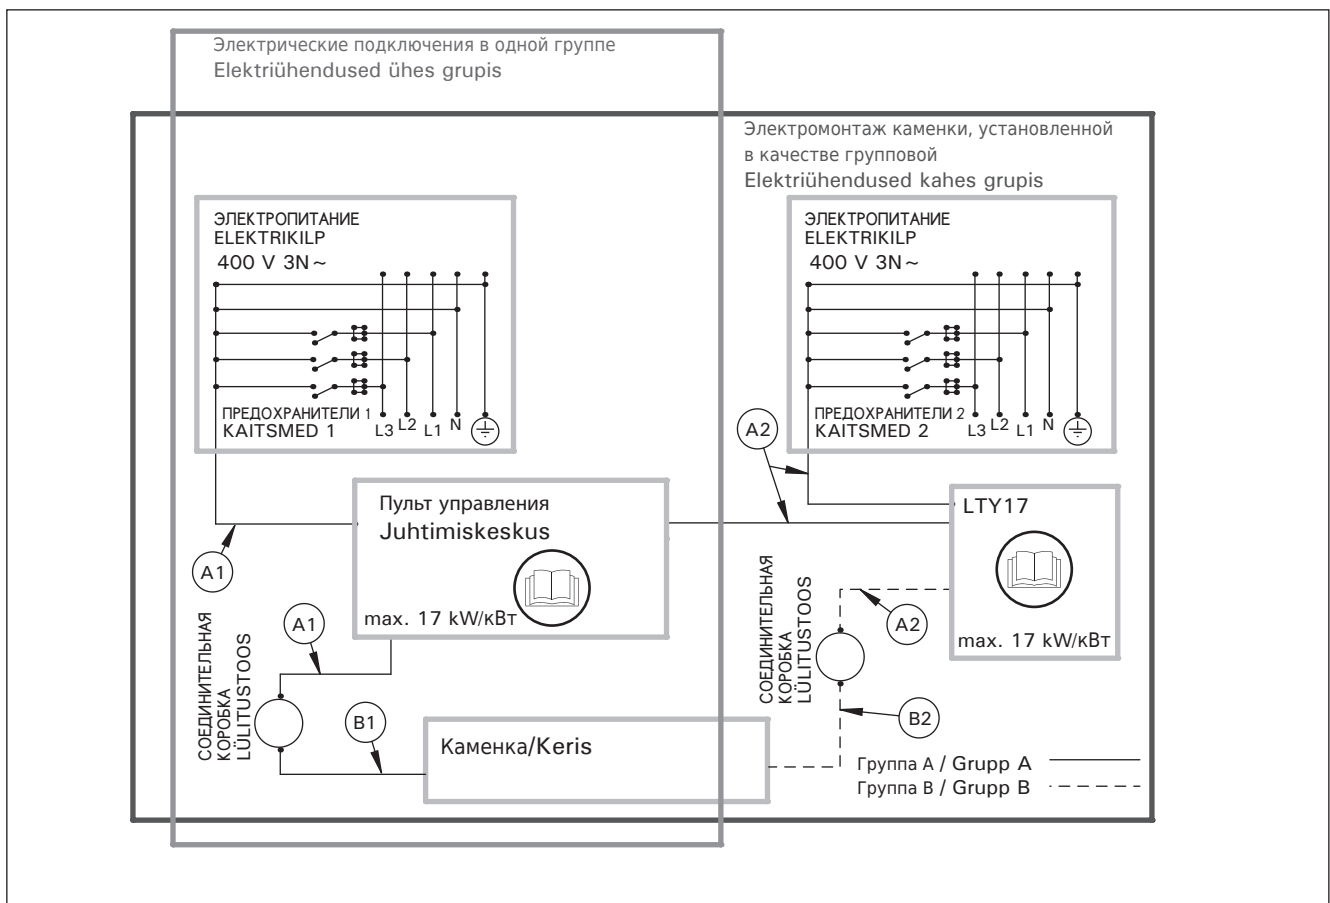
Электрические подключения в одной группе
Elektriühendused ühes grupis

Электромонтаж каменки, установленной в качестве групповой
Elektriühendused kahes grupis

ЭЛЕКТРОПИТАНИЕ
ELEKTRIKILP
400 V 3N ~

ПРЕДОХРАНИТЕЛИ 1
KAITSMED 1
L3 L2 L1 N

ЭЛЕКТРОПИТАНИЕ
ELEKTRIKILP
400 V 3N ~

ПРЕДОХРАНИТЕЛИ 2
KAITSMED 2
L3 L2 L1 N

A2

Пульт управления
Juhtimiskeskus

LTY17

A1

СОЕДИНИТЕЛЬНАЯ КОРОБКА LÜLITUSTOOS

A2

max. 17 kW/кВт

A1

max. 17 kW/кВт

СОЕДИНИТЕЛЬНАЯ КОРОБКА LÜLITUSTOOS

B2

B1

Каменка/Keris

Группа A / Grupp A
Группа B / Grupp B